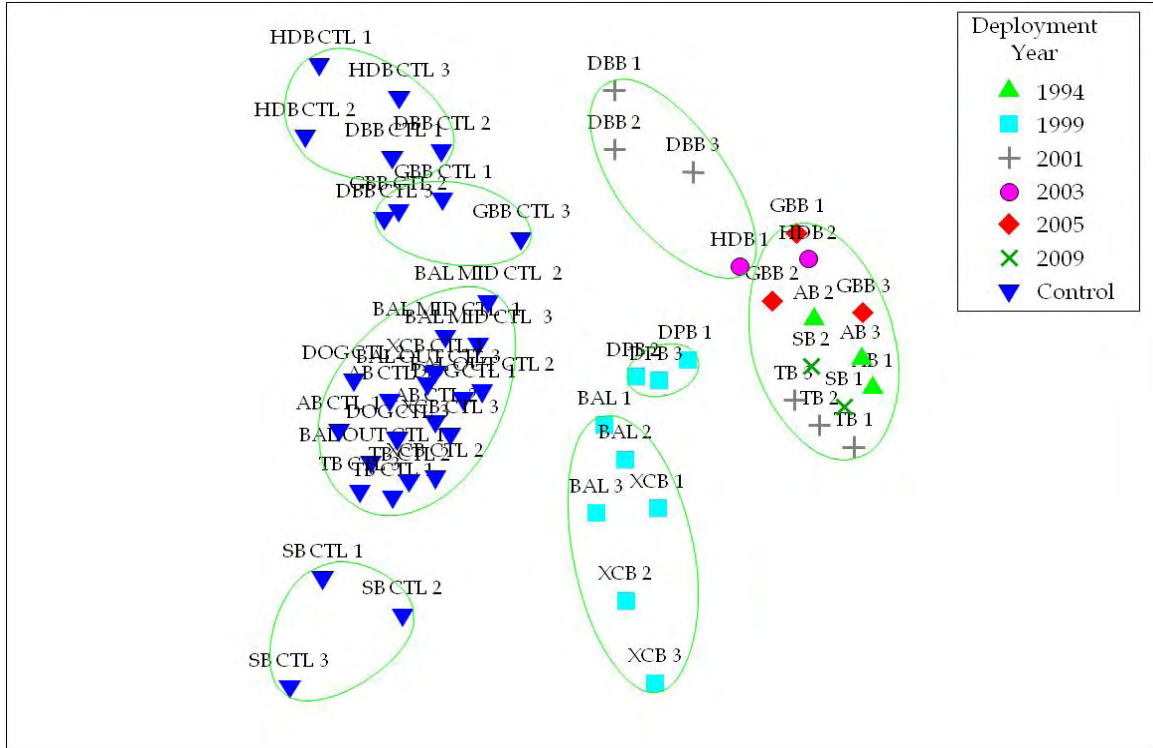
Deployment Year
1994
1999
2001
2003
2005
2009
Control

HDB CTL 1
HDB CTL 3
HDB CTL 2
DBB CTL 1
DBB CTL 2
GBB CTL 1
GBB CTL 2
DBB CTL 3
GBB CTL 3
BAL MID CTL 2
BAL MID CTL 1
BAL MID CTL 3
XCB CTL 3
DOG CTL 2
BAL OUT CTL 3
DOG CTL 1
AB CTL 2
AB CTL 3
AB CTL 1
DOG CTL 3
BAL OUT CTL 1
XCB CTL 2
TB CTL 2
TB CTL 1
SB CTL 1
SB CTL 2
SB CTL 3
DBB 1
DBB 2
DBB 3
HDB 1
GBB 1
HDB 2
GBB 2
AB 2
GBB 3
SB 2
AB 3
AB 1
TB 3
SB 1
TB 2
TB 1
DPB 1
DPB 2
DPB 3
BAL 1
BAL 2
BAL 3
XCB 1
XCB 2
XCB 3